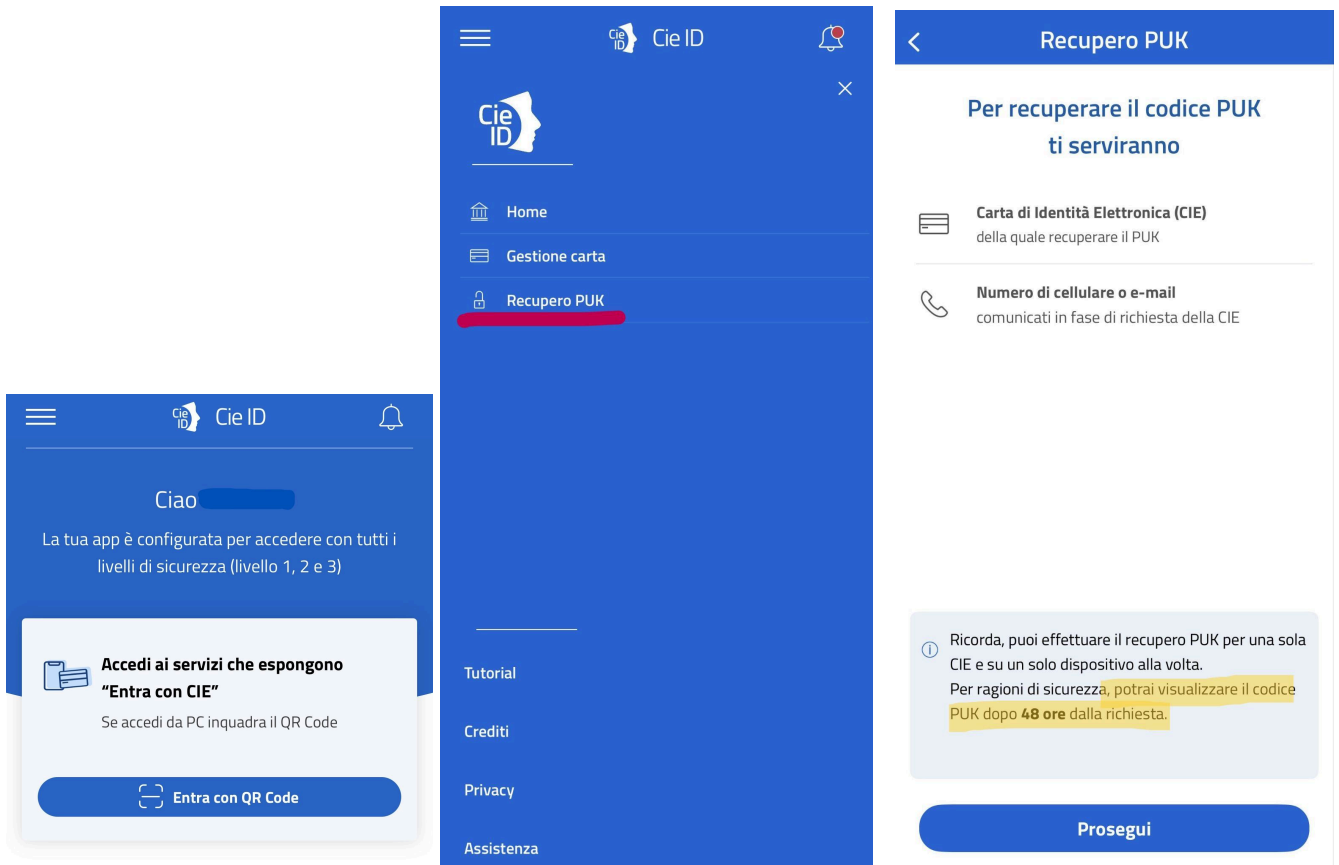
Cie ID Cie ID

Ciao

La tua app è configurata per accedere con tutti i livelli di sicurezza (livello 1, 2 e 3)

Accedi ai servizi che espongono "Entra con CIE"

Se accedi da PC inquadra il QR Code

Entra con QR Code

Cie ID Cie ID

Cie ID

Home

Gestione carta

Recupero PUK

Tutorial

Crediti

Privacy

Assistenza

Recupero PUK

Per recuperare il codice PUK ti serviranno

Carta di Identità Elettronica (CIE)
della quale recuperare il PUK

Numero di cellulare o e-mail
comunicati in fase di richiesta della CIE

Ricorda, puoi effettuare il recupero PUK per una sola CIE e su un solo dispositivo alla volta.
Per ragioni di sicurezza, potrai visualizzare il codice PUK dopo **48 ore** dalla richiesta.

Prosegui